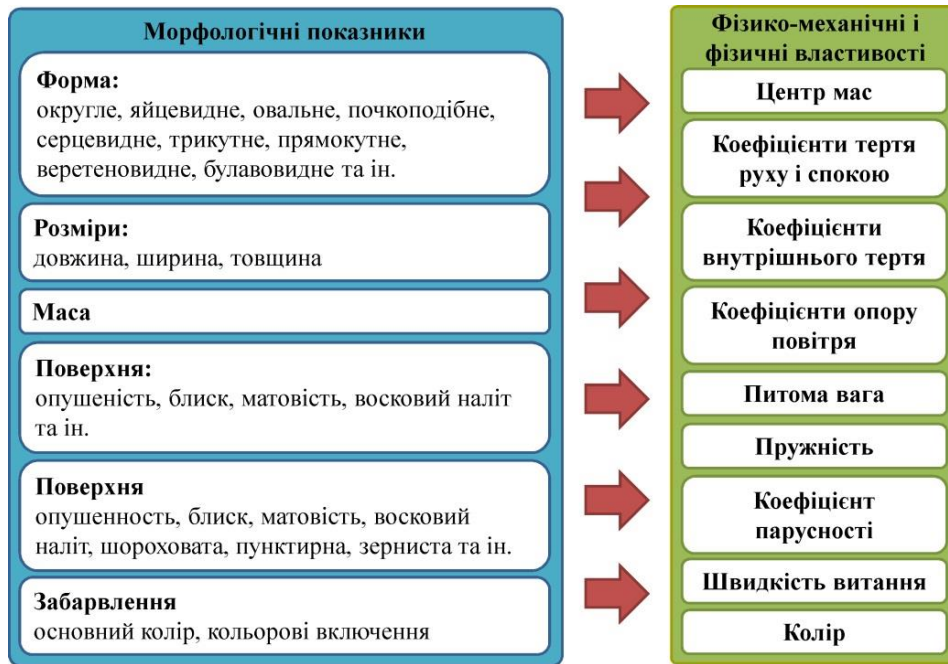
Морфологічні показники

Форма:
округле, яйцевидне, овальне, почкоподібне, серцевидне, трикутне, прямокутне, веретеновидне, булавовидне та ін.

Розміри:
довжина, ширина, товщина

Маса

Поверхня:
опушеність, блиск, матовість, восковий наліт та ін.

Поверхня
опушенность, блиск, матовість, восковий наліт, шорохована, пунктирна, зерниста та ін.

Забарвлення
основний колір, кольорові включення

Фізико-механічні і фізичні властивості

Центр мас

Коефіцієнти тертя руху і спокою

Коефіцієнти внутрішнього тертя

Коефіцієнти опору повітря

Питома вага

Пружність

Коефіцієнт парусності

Швидкість витання

Колір